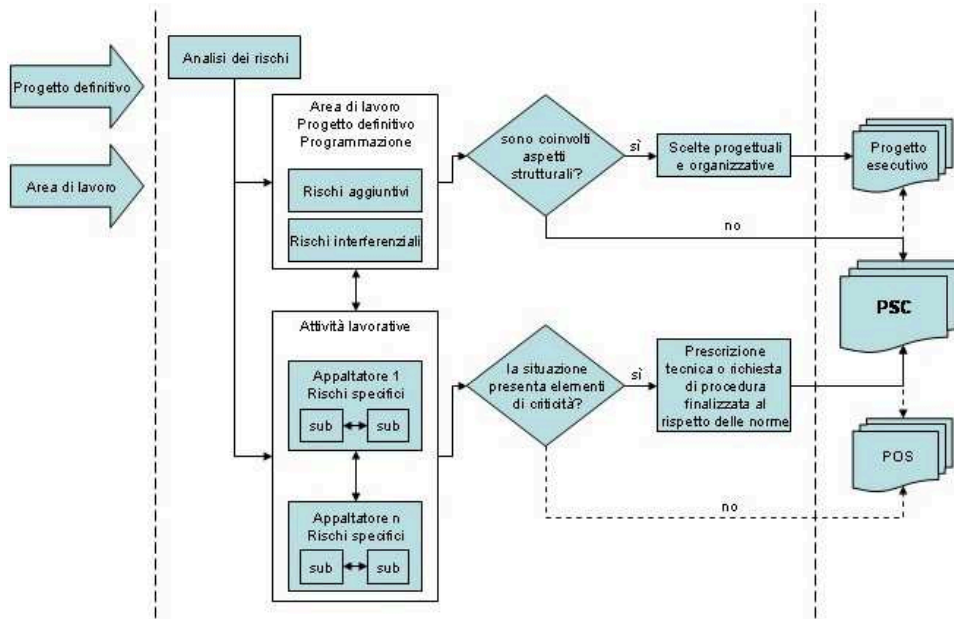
Progetto definitivo

Area di lavoro

Analisi dei rischi

Area di lavoro
Progetto definitivo
Programmazione

Rischi aggiuntivi

Rischi interferenziali

sono coinvolti aspetti strutturali?

sì

Scelte progettuali e organizzative

Progetto esecutivo

no

PSC

Attività lavorative

Appaltatore 1
Rischi specifici

sub

sub

la situazione presenta elementi di criticità?

sì

Prescrizione tecnica o richiesta di procedura finalizzata al rispetto delle norme

POS

no

Appaltatore n
Rischi specifici

sub

sub